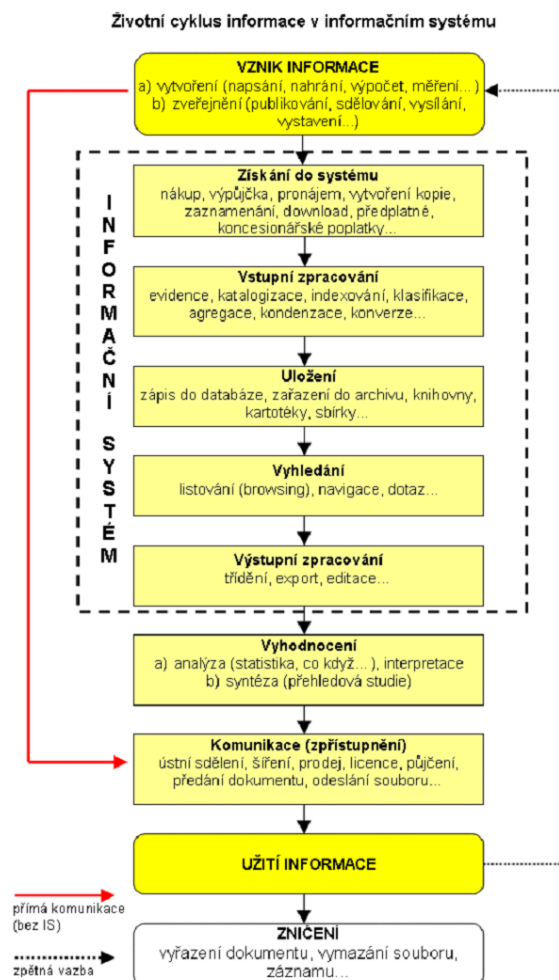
Životní cyklus informace v informačním systému

VZNIK INFORMACE
a) vytvoření (napsání, nahrání, výpočet, měření...)
b) zveřejnění (publikování, sdělování, vysílání, vystavení...)

I N F O R M A Č N Í S Y S T É M

Získání do systému
nákup, výpůjčka, pronájem, vytvoření kopie, zaznamenání, download, předplatné, koncesionářské poplatky...

Vstupní zpracování
evidence, katalogizace, indexování, klasifikace, agregace, kondenzace, konverze...

Uložení
zápis do databáze, zařazení do archivu, knihovny, kartotéky, sbírky...

Vyhledání
listování (browsing), navigace, dotaz...

Výstupní zpracování
třídění, export, editace...

Vyhodnocení
a) analýza (statistika, co když...), interpretace
b) syntéza (přehledová studie)

Komunikace (zpřístupnění)
ústní sdělení, šíření, prodej, licence, půjčení, předání dokumentu, odeslání souboru...

UŽITÍ INFORMACE

přímá komunikace (bez IS)

zpětná vazba

ZNIČENÍ
vyřazení dokumentu, vymazání souboru, záznamu...